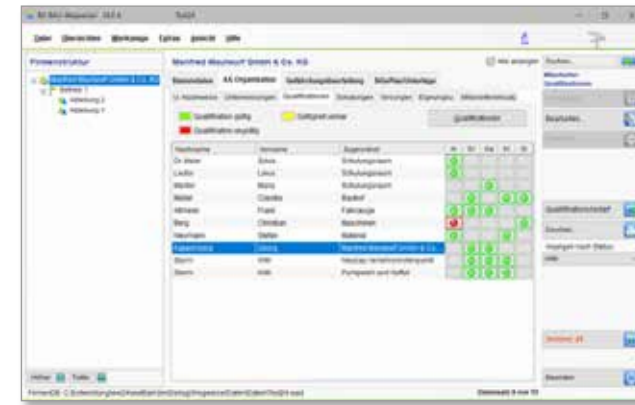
Firmenstruktur

Manfred Mauswurf GmbH & Co. KG

Stammdaten

AS Organisation

Gefährdungsbeurteilung

Betriebsanweisungen

Qualifikationen

Qualifikation gültig

Gültigkeit endet

Qualifikation ungültig

Qualifikation

| Nachname | Vorname | Zugeordnet |
|---|---|---|
| Dr. Meier | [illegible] | Schulungsraum |
| Laufer | Lukas | Schulungsraum |
| Müller | Maria | Schulungsraum |
| Mattel | Claudia | Bauhof |
| Altmann | Frank | Fahrzeuge |
| Berg | Christian | Maschinen |
| Neumann | Stefan | Material |
| Kaiser | Georg | Manfred Mauswurf GmbH & Co. |
| Sturm | Willi | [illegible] |
| Sturm | Willi | Pumpwerk und Heffel |

Suchen

Bearbeiten

Qualifikationsbrief

Drucken

Beenden